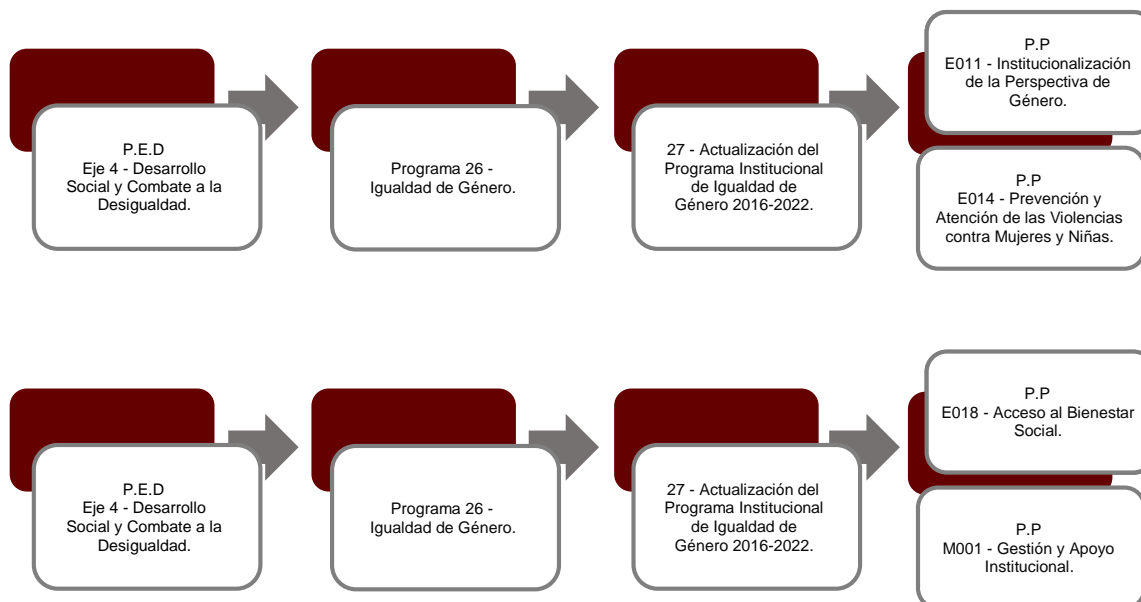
P.E.D
Eje 4 - Desarrollo Social y Combate a la Desigualdad.

Programa 26 - Igualdad de Género.

27 - Actualización del Programa Institucional de Igualdad de Género 2016-2022.

P.P
E011 - Institucionalización de la Perspectiva de Género.

P.P
E014 - Prevención y Atención de las Violencias contra Mujeres y Niñas.

P.E.D
Eje 4 - Desarrollo Social y Combate a la Desigualdad.

Programa 26 - Igualdad de Género.

27 - Actualización del Programa Institucional de Igualdad de Género 2016-2022.

P.P
E018 - Acceso al Bienestar Social.

P.P
M001 - Gestión y Apoyo Institucional.